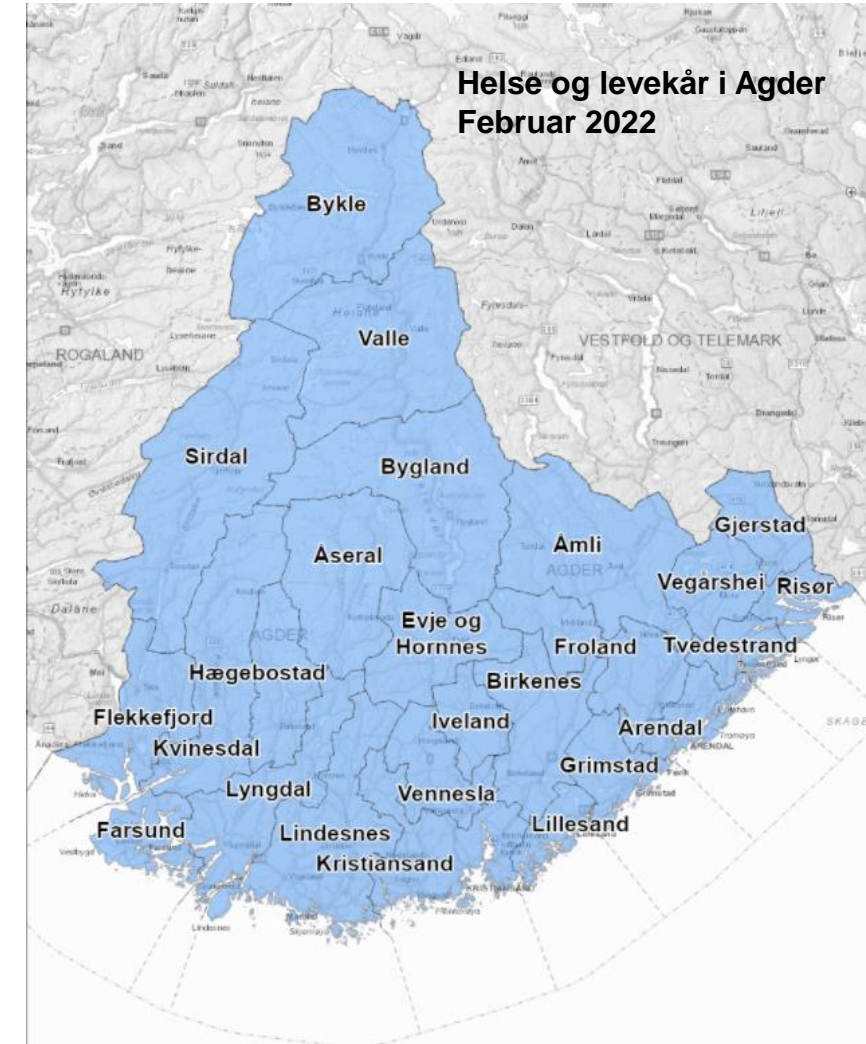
Helse og levekår i Agder
Februar 2022

ROGALAND
VESTFOLD OG TELEMARK

Bykle
Valle
Sirdal
Bygland
Åseral
Amli
Gjerstad
Vegårshei
Risør
Evje og Hornnes
Froland
Tvedestrand
Hægebostad
Birkenes
Flekkefjord
Iveland
Arendal
Kvinesdal
Grimstad
Lyngdal
Vennesla
Lillesand
Farsund
Lindesnes
Kristiansand